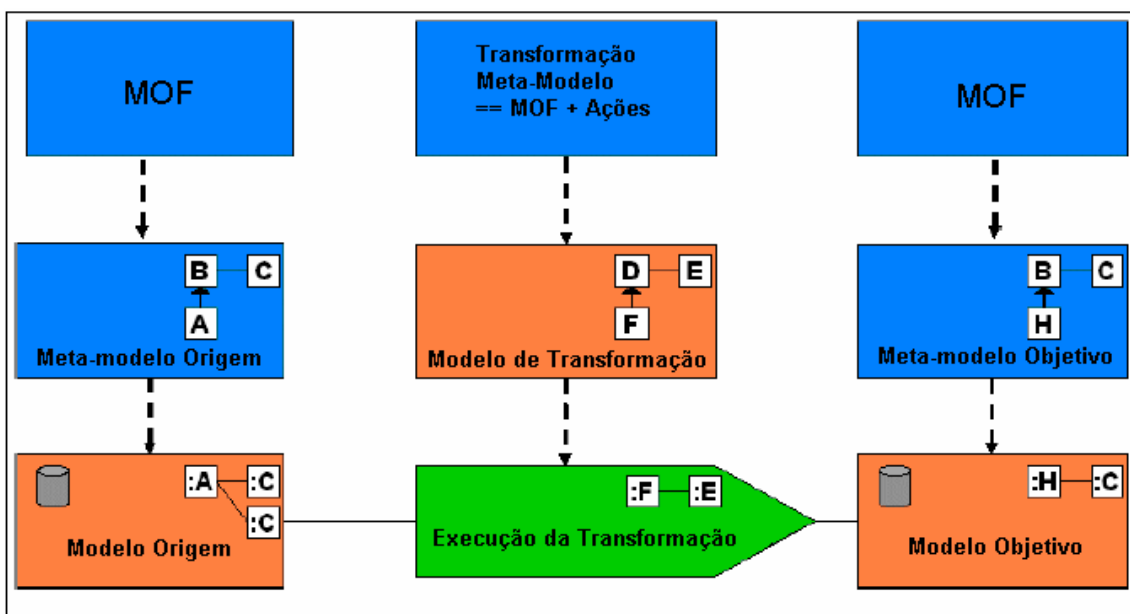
MOF

Transformação
Meta-Modelo
== MOF + Ações

MOF

B C
A
Meta-modelo Origem

D E
F
Modelo de Transformação

B C
H
Meta-modelo Objetivo

:A :C
:C
Modelo Origem

:F :E
Execução da Transformação

:H :C
Modelo Objetivo